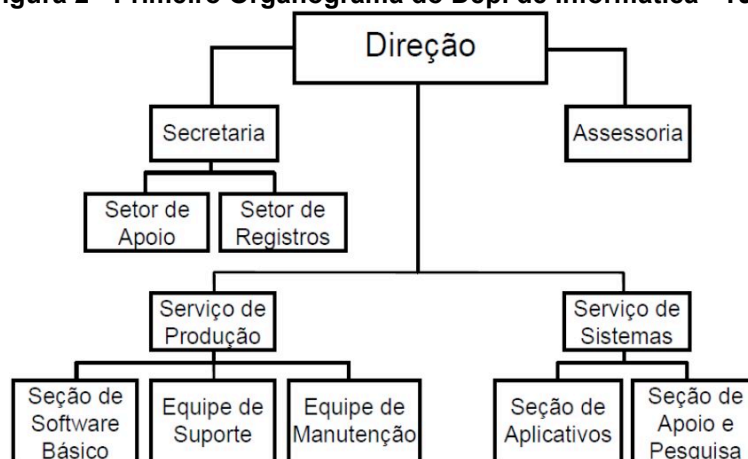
igura 2 - Primeiro Organograma do Dept. de Informática - 19

Direção

Secretaria

Assessoria

Setor de Apoio

Setor de Registros

Serviço de Produção

Serviço de Sistemas

Seção de Software Básico

Equipe de Suporte

Equipe de Manutenção

Seção de Aplicativos

Seção de Apoio e Pesquisa